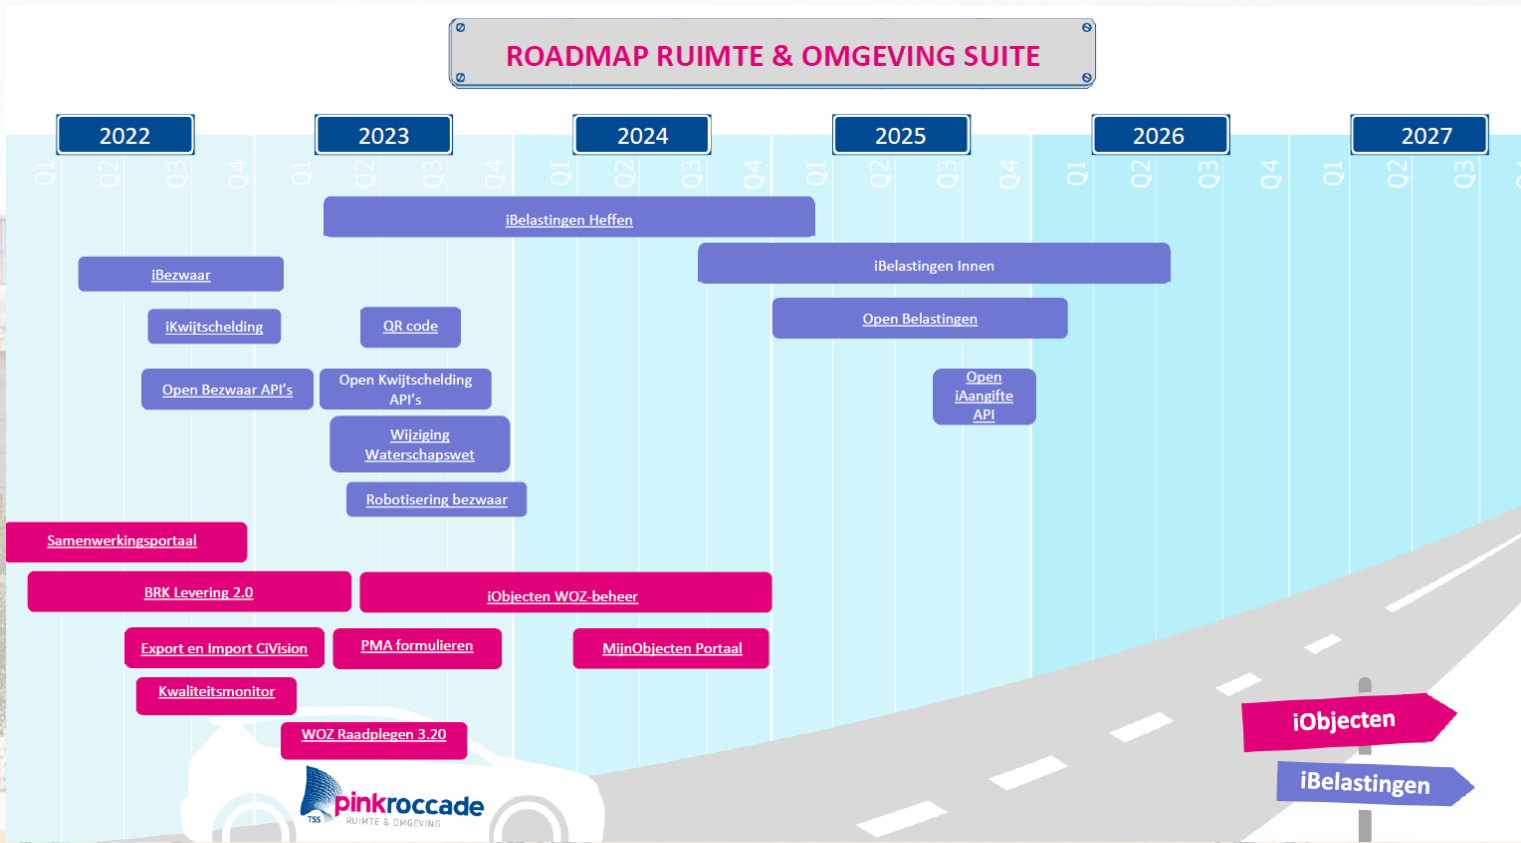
ROADMAP RUIMTE & OMGEVING SUITE

2022
Q1 Q2 Q3 Q4

2023
Q1 Q2 Q3 Q4

2024
Q1 Q2 Q3 Q4

2025
Q1 Q2 Q3 Q4

2026
Q1 Q2 Q3 Q4

2027
Q1 Q2 Q3

iBelastingen Heffen

iBezwaar

iBelastingen Innen

iKwijtschelding

QR code

Open Belastingen

Open Bezwaar API's

Open Kwijtschelding API's

Open iAangifte API

Wijziging Waterschapswet

Robotisering bezwaar

Samenwerkingsportaal

BRK Levering 2.0

iObjecten WOZ-beheer

Export en Import CiVision

PMA formulieren

MijnObjecten Portaal

Kwaliteitsmonitor

WOZ Raadplegen 3.20

pinkroccade
TSS RUIMTE & OMGEVING

iObjecten

iBelastingen